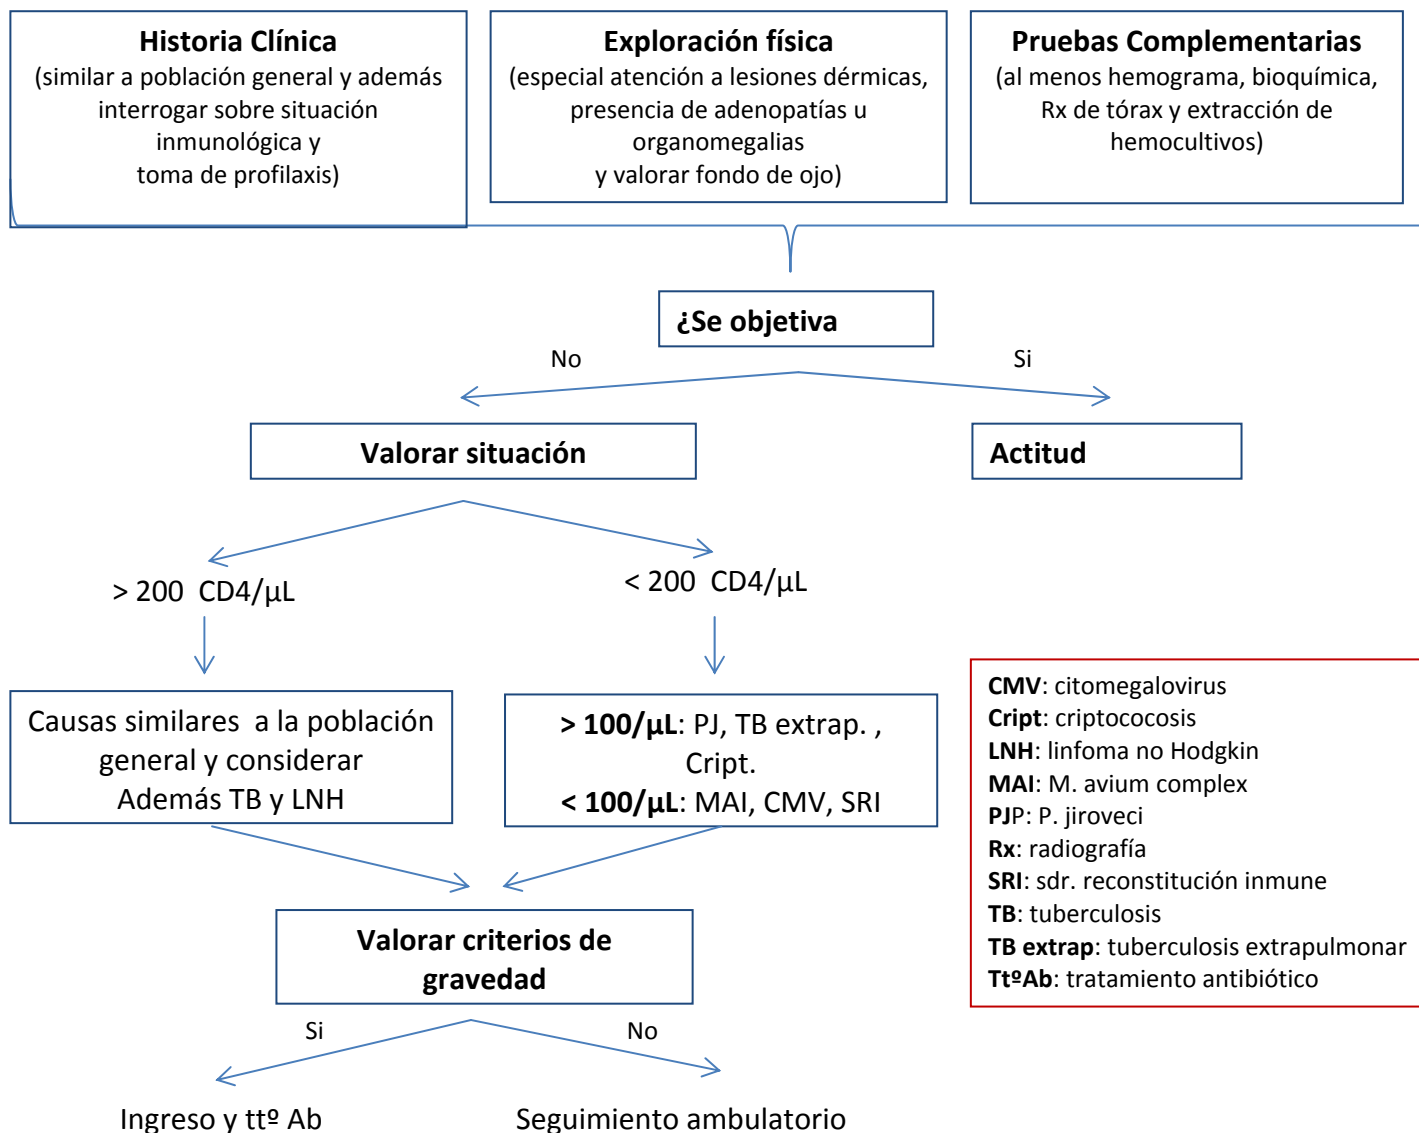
**Historia Clínica**
(similar a población general y además interrogar sobre situación inmunológica y toma de profilaxis)

**Exploración física**
(especial atención a lesiones dérmicas, presencia de adenopatías u organomegalias y valorar fondo de ojo)

**Pruebas Complementarias**
(al menos hemograma, bioquímica, Rx de tórax y extracción de hemocultivos)

**¿Se objetiva**

No

Si

**Valorar situación**

**Actitud**

> 200 CD4/µL

< 200 CD4/µL

Causas similares a la población general y considerar Además TB y LNH

**> 100/µL**: PJ, TB extrap. , Cript.
**< 100/µL**: MAI, CMV, SRI

**CMV**: citomegalovirus
**Cript**: criptococosis
**LNH**: linfoma no Hodgkin
**MAI**: M. avium complex
**PJ**P: P. jiroveci
**Rx**: radiografía
**SRI**: sdr. reconstitución inmune
**TB**: tuberculosis
**TB extrap**: tuberculosis extrapulmonar
**TtºAb**: tratamiento antibiótico

**Valorar criterios de gravedad**

Si

No

Ingreso y ttº Ab

Seguimiento ambulatorio